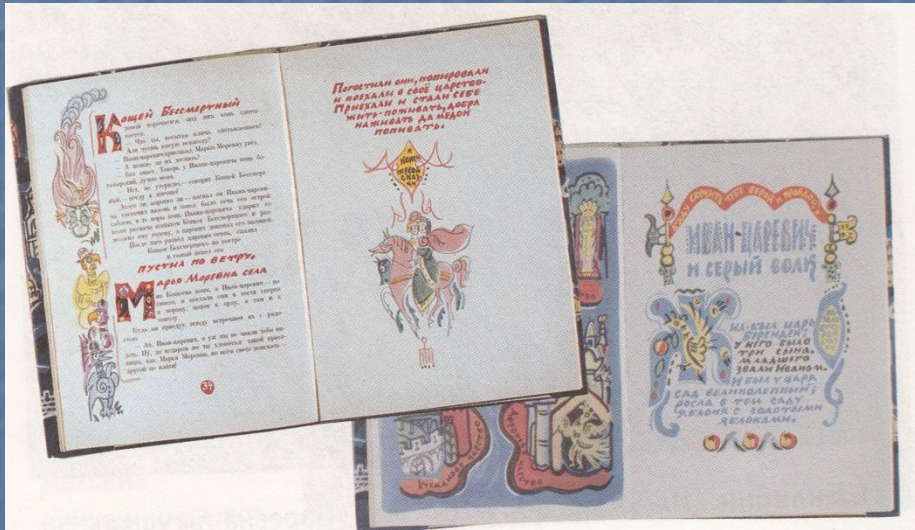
Кащей Бессмертный

Пустил по ветру, Марья Моревна села

34

Погостили они, попировали и поехали в своё царство. Приехали и стали себе жить-поживать, добра наживать да медок попивать.

Иван-царевич и серый волк

Жил-был царь Берендей, у него было три сына. Младшего звали Иваном. И был у царя сад великолепный; росла в том саду яблоня с золотыми яблоками.

Кощеево царство

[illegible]